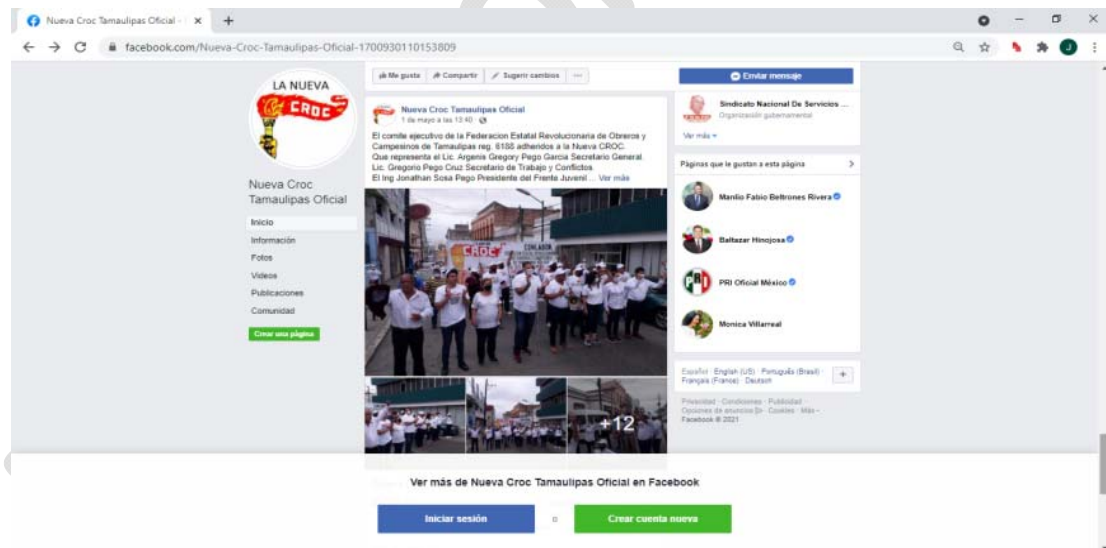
Nueva Croc Tamaulipas Oficial - | ×  +

facebook.com/Nueva-Croc-Tamaulipas-Oficial-1700930110153809

LA NUEVA
CROC

Nueva Croc Tamaulipas Oficial

Inicio
Información
Fotos
Videos
Publicaciones
Comunidad

Crear una página

Me gusta  Compartir  Sugerir cambios  ···

Nueva Croc Tamaulipas Oficial
1 de mayo a las 13:40

El comite ejecutivo de la Federacion Estatal Revolucionaria de Obreros y Campesinos de Tamaulipas reg. 6188 adheridos a la Nueva CROC. Que representa el Lic. Argenis Gregory Pego Garcia Secretario General. Lic. Gregorio Pego Cruz Secretario de Trabajo y Conflictos. El Ing Jonathan Sosa Pego Presidente del Frente Juvenil ... Ver más

CROC

+12

Enviar mensaje

Sindicato Nacional De Servicios ...
Organización gubernamental

Ver más

Páginas que le gustan a esta página

Manlio Fabio Beltrones Rivera

Baltazar Hinojosa

PRI Oficial México

Monica Villarreal

Español · English (US) · Português (Brasil) · Français (France) · Deutsch

Privacidad · Condiciones · Publicidad · Opciones de anuncios · Cookies · Más · Facebook © 2021

Ver más de Nueva Croc Tamaulipas Oficial en Facebook

Iniciar sesión

o

Crear cuenta nueva